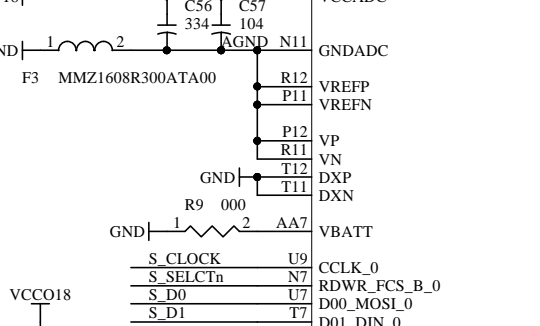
C56 334
C57 104
VCCADC
GND
1
2
AGND
N11
GNDADC
F3 MMZ1608R300ATA00
R12
VREFP
P11
VREFN
P12
VP
R11
VN
GND
T12
DXP
T11
DXN
R9 000
GND
1
2
AA7
VBATT
S_CLOCK
U9
CCLK_0
S_SELCTn
N7
RDWR_FCS_B_0
VCCO18
S_D0
U7
D00_MOSI_0
S_D1
T7
D01_DIN_0